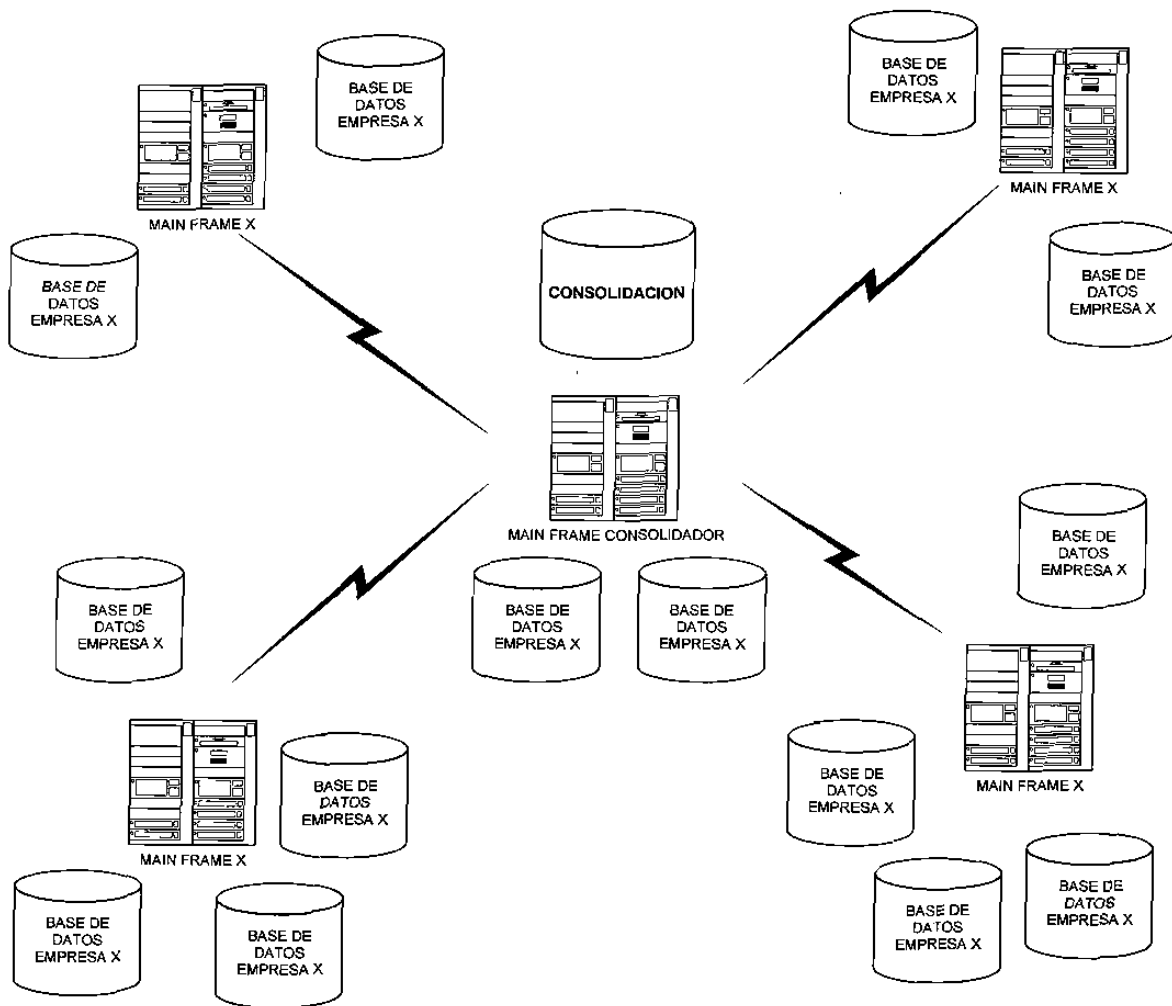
BASE DE DATOS EMPRESA X

MAIN FRAME X

BASE DE DATOS EMPRESA X

MAIN FRAME X

BASE DE DATOS EMPRESA X

CONSOLIDACION

BASE DE DATOS EMPRESA X

MAIN FRAME CONSOLIDADOR

BASE DE DATOS EMPRESA X

BASE DE DATOS EMPRESA X

BASE DE DATOS EMPRESA X

BASE DE DATOS EMPRESA X

MAIN FRAME X

BASE DE DATOS EMPRESA X

MAIN FRAME X

BASE DE DATOS EMPRESA X

BASE DE DATOS EMPRESA X

BASE DE DATOS EMPRESA X

BASE DE DATOS EMPRESA X

BASE DE DATOS EMPRESA X